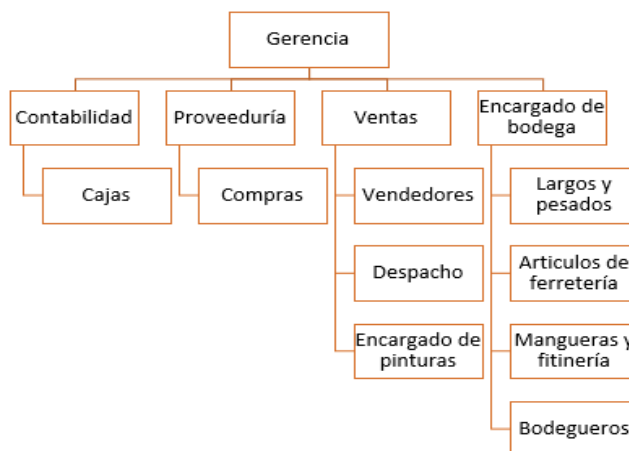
Gerencia

Contabilidad

Cajas

Proveeduría

Compras

Ventas

Vendedores

Despacho

Encargado de pinturas

Encargado de bodega

Largos y pesados

Articulos de ferretería

Mangueras y fitinería

Bodegueros